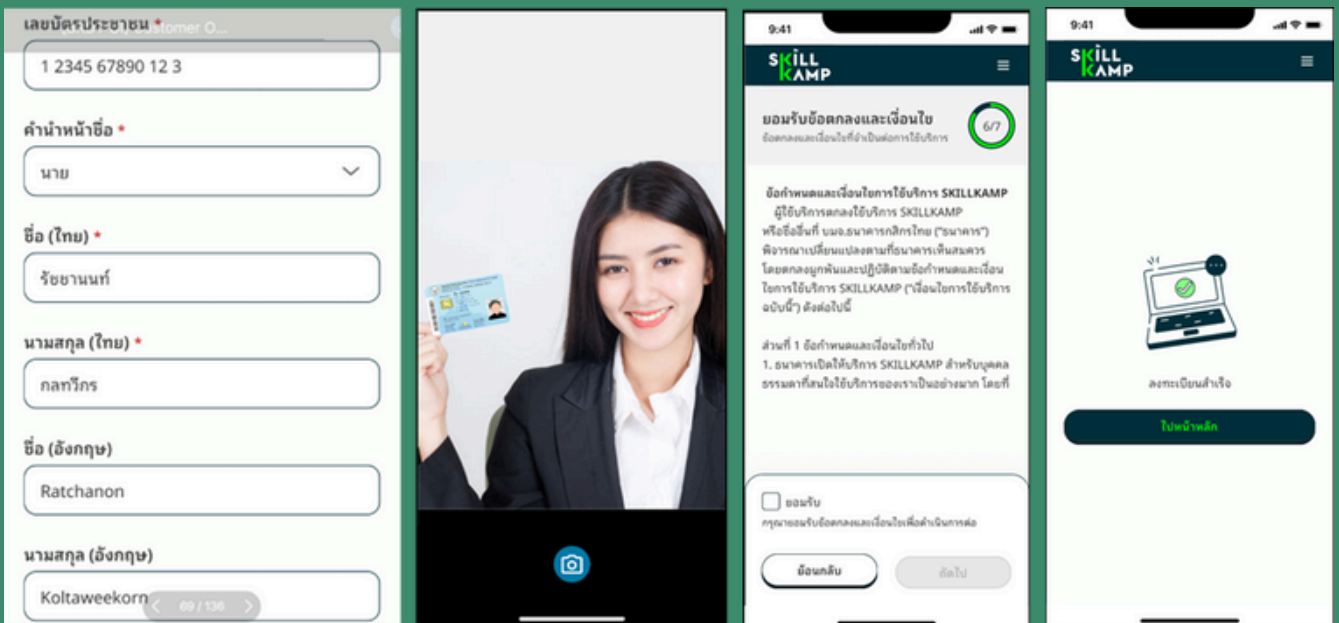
เลขบัตรประชาชน * Customer O...

1 2345 67890 12 3

คำนำหน้าชื่อ *

นาย

ชื่อ (ไทย) *

รัชชานนท์

นามสกุล (ไทย) *

กลทวีกร

ชื่อ (อังกฤษ)

Ratchanon

นามสกุล (อังกฤษ)

Koltaweekorn

69 / 136

9:41

SKILL KAMP

ยอมรับข้อตกลงและเงื่อนไข

ข้อตกลงและเงื่อนไขที่จำเป็นต่อการใช้บริการ

6/7

ข้อกำหนดและเงื่อนไขการใช้บริการ SKILLKAMP

ผู้ใช้บริการตกลงใช้บริการ SKILLKAMP หรือชื่ออื่นที่ บมจ.ธนาคารกสิกรไทย ("ธนาคาร") พิจารณาเปลี่ยนแปลงตามที่ธนาคารเห็นสมควร โดยตกลงผูกพันและปฏิบัติตามข้อกำหนดและเงื่อนไขการใช้บริการ SKILLKAMP ("เงื่อนไขการใช้บริการฉบับนี้") ดังต่อไปนี้

ส่วนที่ 1 ข้อกำหนดและเงื่อนไขทั่วไป

1. ธนาคารเปิดให้บริการ SKILLKAMP สำหรับบุคคลธรรมดาที่สนใจใช้บริการของเราเป็นอย่างมาก โดยที่

ยอมรับ

กรุณายอมรับข้อตกลงและเงื่อนไขเพื่อดำเนินการต่อ

ย้อนกลับ

ถัดไป

9:41

SKILL KAMP

ลงทะเบียนสำเร็จ

ไปหน้าหลัก